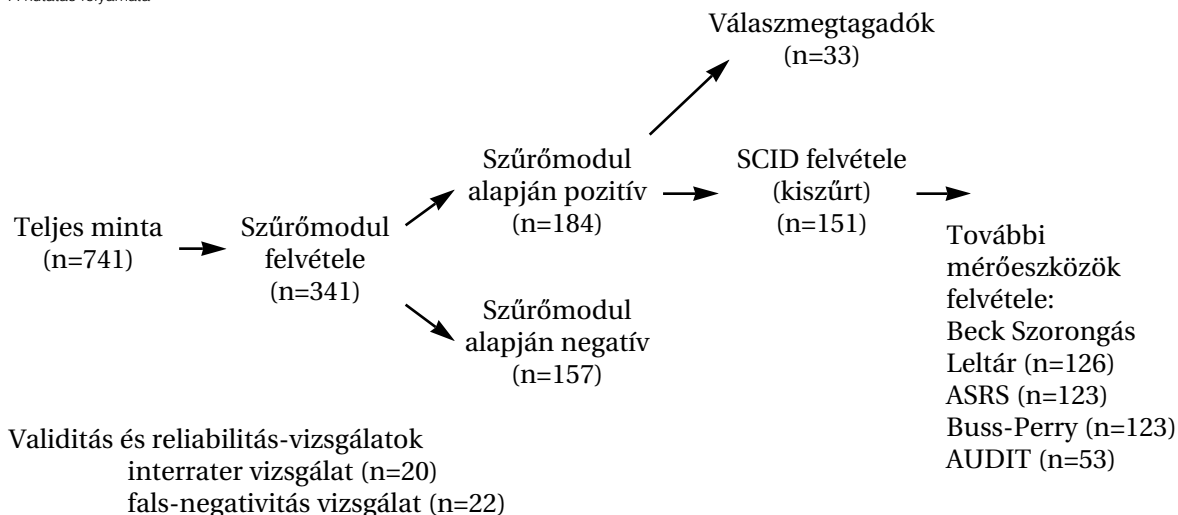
A vizsgálat folyamata

Válaszmegtagadók (n=33)

Teljes minta (n=741)

Szűrőmodul felvétele (n=341)

Szűrőmodul alapján pozitív (n=184)

SCID felvétele (kiszűrt) (n=151)

További mérőeszközök felvétele: Beck Szorongás Leltár (n=126) ASRS (n=123) Buss-Perry (n=123) AUDIT (n=53)

Szűrőmodul alapján negatív (n=157)

Validitás és reliabilitás-vizsgálatok
interrater vizsgálat (n=20)
fals-negativitás vizsgálat (n=22)